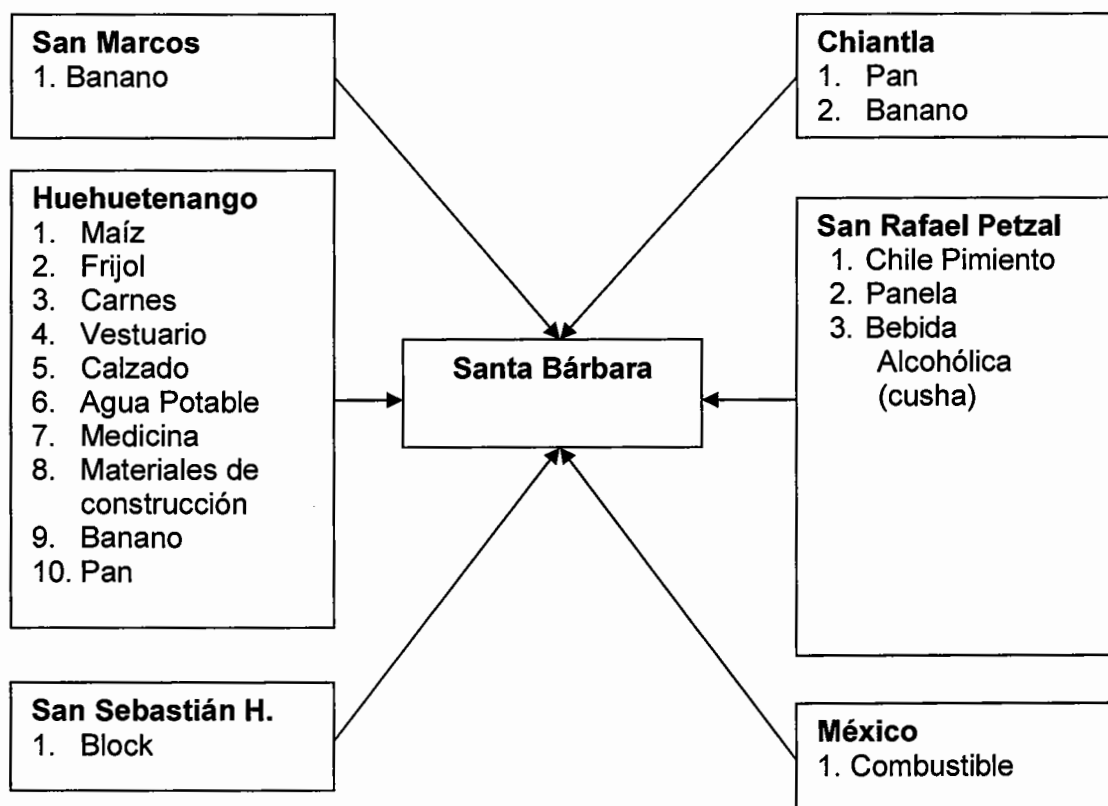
**San Marcos**
1. Banano

**Chiantla**
1. Pan
2. Banano

**Huehuetenango**
1. Maíz
2. Frijol
3. Carnes
4. Vestuario
5. Calzado
6. Agua Potable
7. Medicina
8. Materiales de construcción
9. Banano
10. Pan

**Santa Bárbara**

**San Rafael Petzal**
1. Chile Pimiento
2. Panela
3. Bebida Alcohólica (cusha)

**San Sebastián H.**
1. Block

**México**
1. Combustible